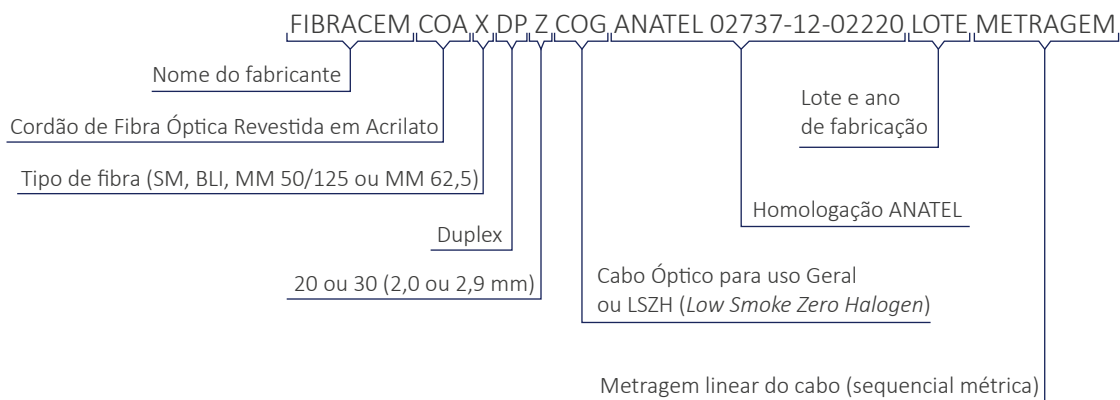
FIBRACEM COA X DP Z COG ANATEL 02737-12-02220 LOTE METRAGEM

Nome do fabricante

Cordão de Fibra Óptica Revestida em Acrilato

Tipo de fibra (SM, BLI, MM 50/125 ou MM 62,5)

Duplex

20 ou 30 (2,0 ou 2,9 mm)

Cabo Óptico para uso Geral ou LSZH (*Low Smoke Zero Halogen*)

Lote e ano de fabricação

Homologação ANATEL

Metragem linear do cabo (sequencial métrica)